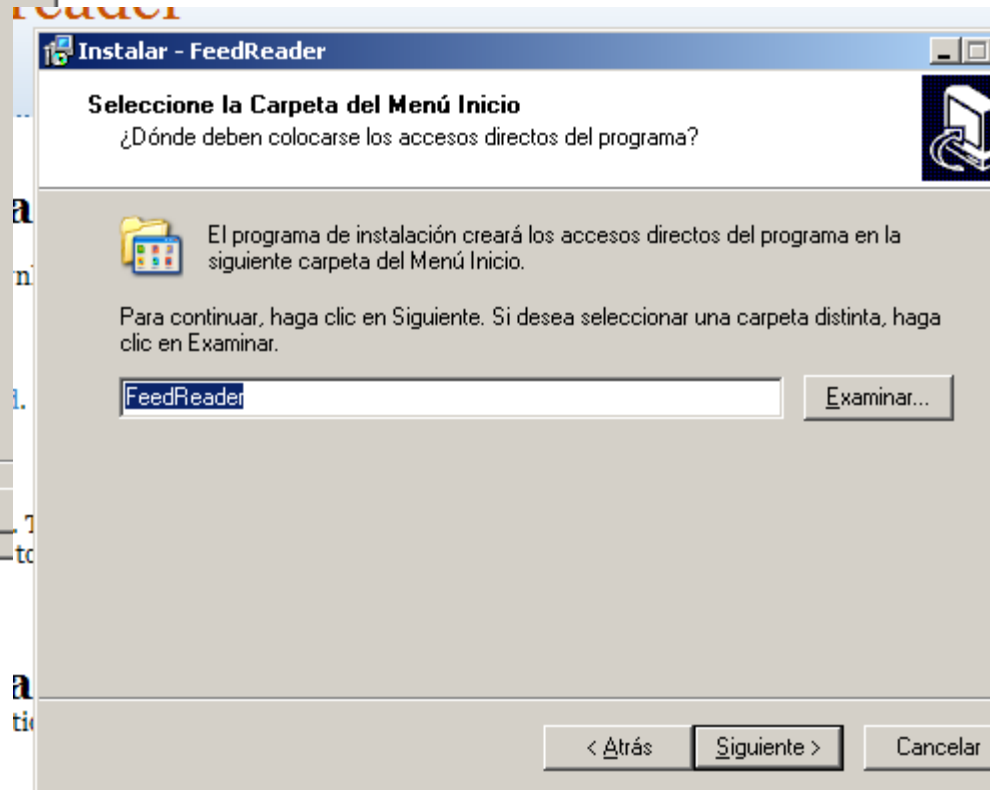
reader

Instalar - FeedReader

Seleccione la Carpeta del Menú Inicio
¿Dónde deben colocarse los accesos directos del programa?

El programa de instalación creará los accesos directos del programa en la siguiente carpeta del Menú Inicio.

Para continuar, haga clic en Siguiente. Si desea seleccionar una carpeta distinta, haga clic en Examinar.

FeedReader

Examinar...

< Atrás

Siguiente >

Cancelar